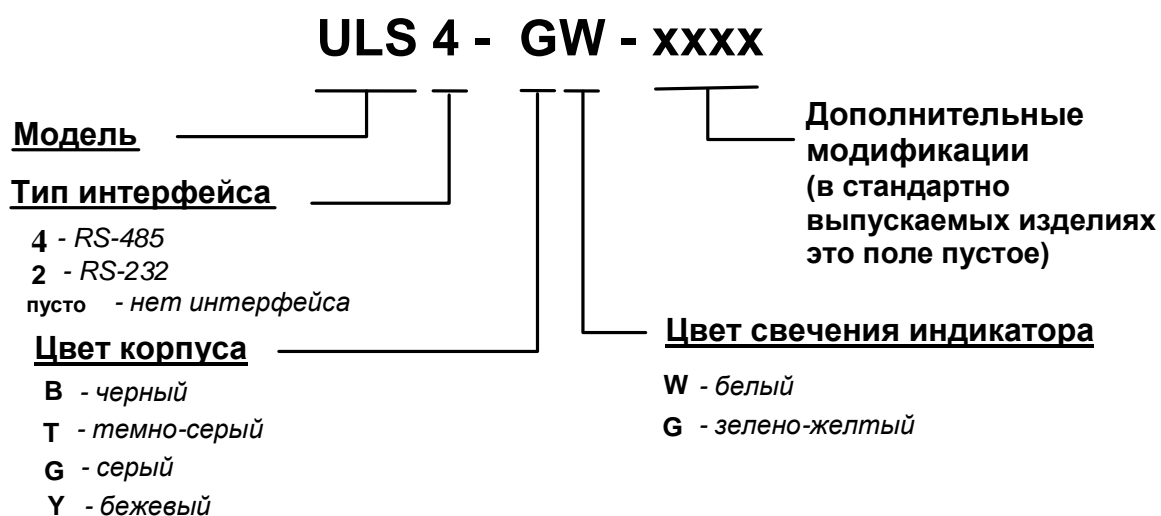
ULS 4 - GW - xxxx

Модель

Тип интерфейса

4 - RS-485
2 - RS-232
пусто - нет интерфейса

Цвет корпуса

B - черный
T - темно-серый
G - серый
Y - бежевый

Дополнительные модификации (в стандартно выпускаемых изделиях это поле пустое)

Цвет свечения индикатора

W - белый
G - зелено-желтый